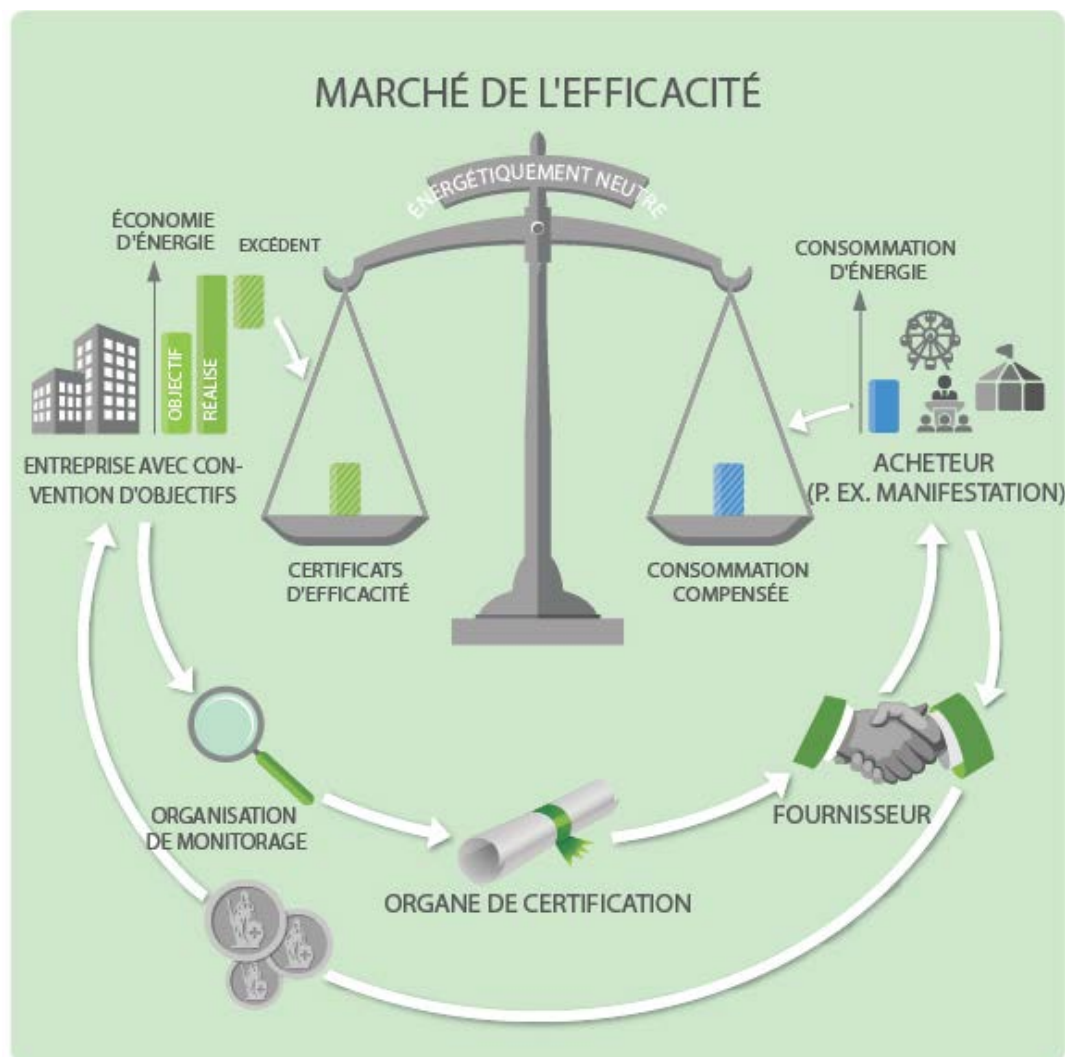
MARCHÉ DE L'EFFICACITÉ

ÉNERGÉTIQUEMENT NEUTRE

ÉCONOMIE D'ÉNERGIE

EXCÉDENT

OBJECTIF

REALISE

ENTREPRISE AVEC CONVENTION D'OBJECTIFS

CERTIFICATS D'EFFICACITÉ

CONSOMMATION D'ÉNERGIE

ACHETEUR (P. EX. MANIFESTATION)

CONSOMMATION COMPENSÉE

ORGANISATION DE MONITORAGE

ORGANE DE CERTIFICATION

FOURNISSEUR